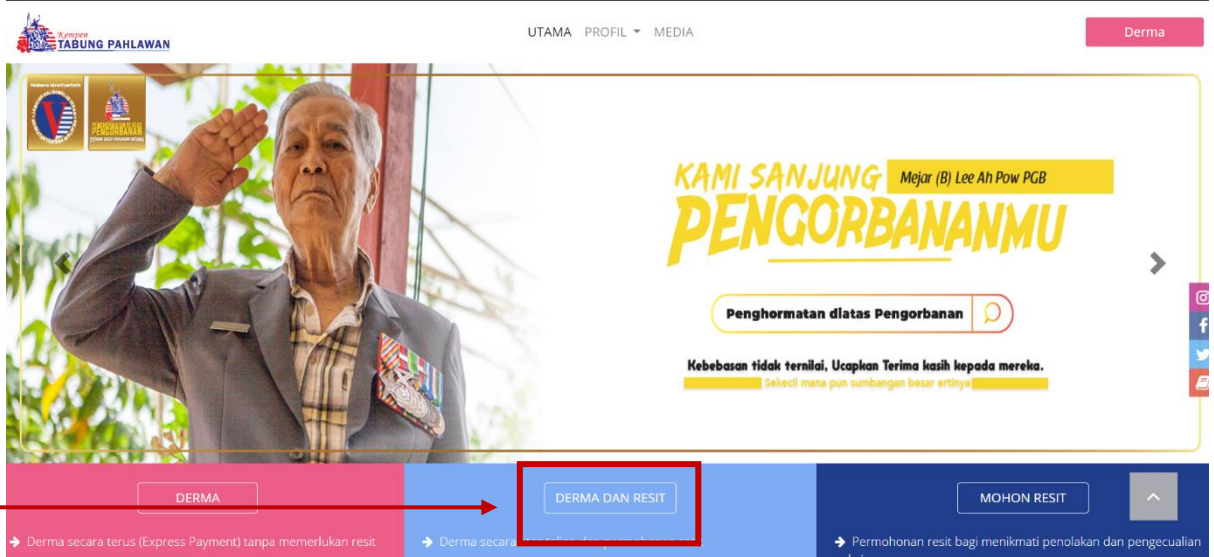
Kempen TABUNG PAHLAWAN

UTAMA PROFIL MEDIA

Derma

PENGORBANAN

KAMI SANJUNG Mejar (B) Lee Ah Pow PGB

PENGORBANANMU

Penghormatan diatas Pengorbanan

Kebebasan tidak ternilai, Ucapkan Terima kasih kepada mereka.

Sekecil mana pun sumbangan besar ertinya

DERMA

Derma secara terus (Express Payment) tanpa memerlukan resit

DERMA DAN RESIT

Derma secara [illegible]

MOHON RESIT

Permohonan resit bagi menikmati penolakan dan pengecualian